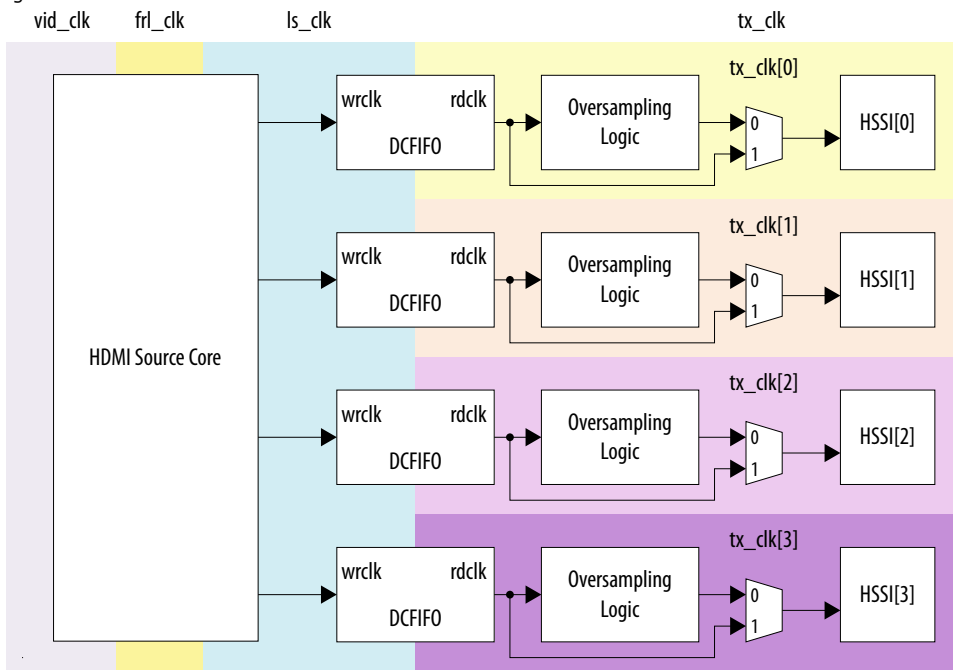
vid_clk frl_clk ls_clk tx_clk

HDMI Source Core

tx_clk[0]
wrclk rdclk
DCFIFO
Oversampling Logic
0
1
HSSI[0]

tx_clk[1]
wrclk rdclk
DCFIFO
Oversampling Logic
0
1
HSSI[1]

tx_clk[2]
wrclk rdclk
DCFIFO
Oversampling Logic
0
1
HSSI[2]

tx_clk[3]
wrclk rdclk
DCFIFO
Oversampling Logic
0
1
HSSI[3]